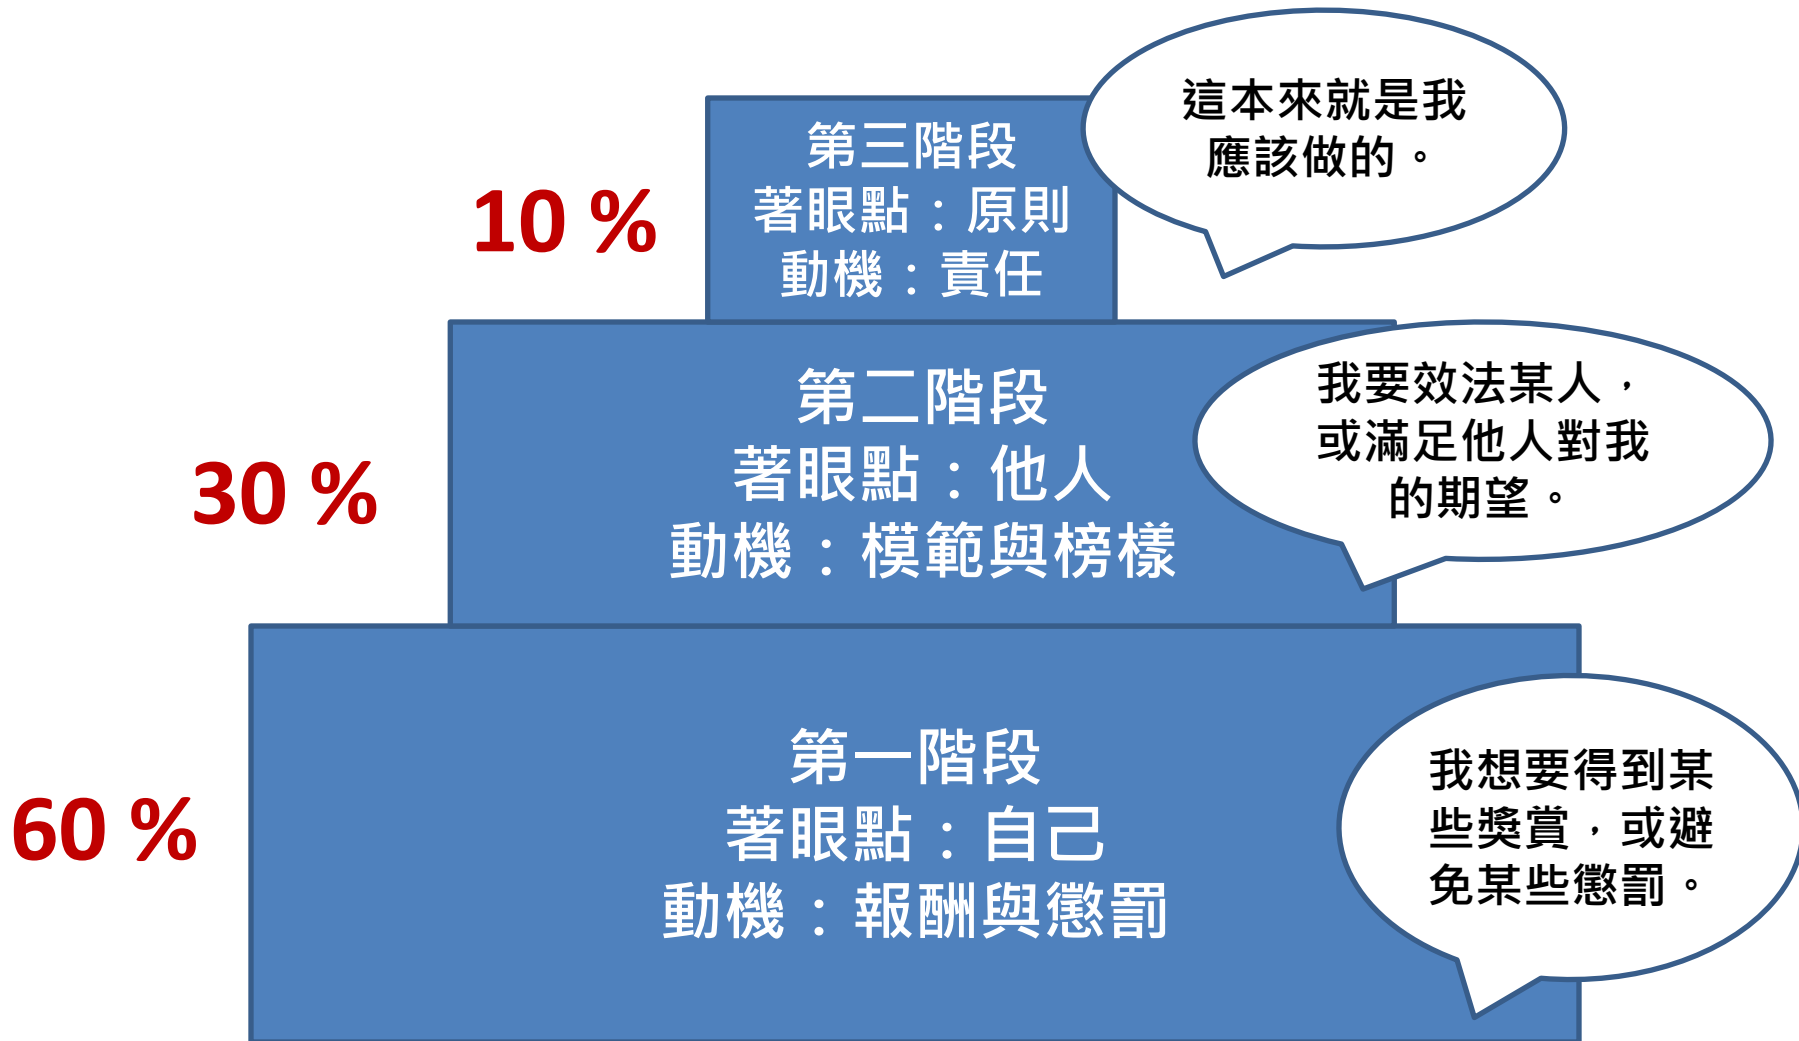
10 %

第三階段
著眼點：原則
動機：責任

這本來就是我應該做的。

30 %

第二階段
著眼點：他人
動機：模範與榜樣

我要效法某人，或滿足他人對我的期望。

60 %

第一階段
著眼點：自己
動機：報酬與懲罰

我想要得到某些獎賞，或避免某些懲罰。